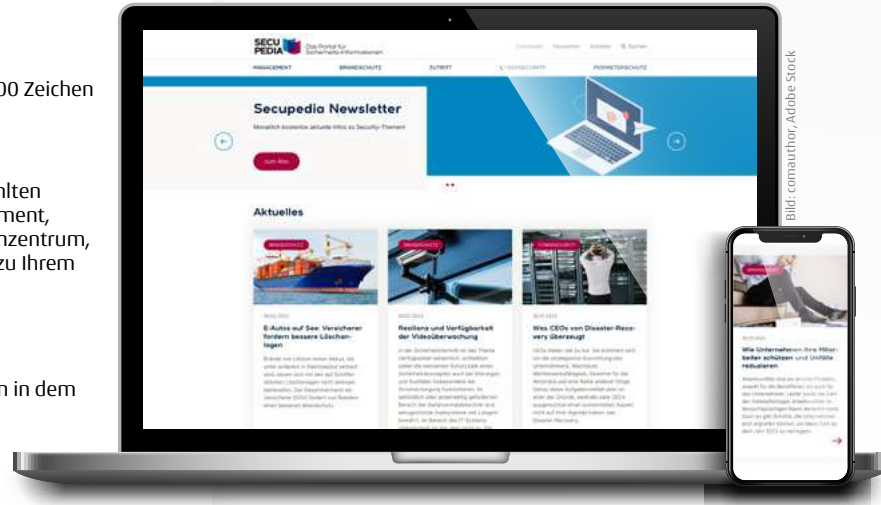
00 Zeichen

lten
ment,
nzentrum,
zu Ihrem

n in dem

SECU PEDIA Das Portal für Sicherheits-Informationen

MANAGEMENT BRANDSCHUTZ ZUTRITT IT-SICHERHEIT PERIMETERSCHUTZ

Secupedia Newsletter

Monatlich kostenlos aktuelle Infos zu Security-Themen

Zum Abo

Aktuelles

BRANDSCHUTZ

E-Autos auf See: Versicherer fordern bessere Löschanlagen

VIDEOSICHERHEIT

Resilienz und Verfügbarkeit der Videoüberwachung

CYBERSECURITY

Was CEOs von Disaster-Recovery überzeugt

Wie Unternehmen ihre Mitarbeiter schützen und Unfälle reduzieren

Bild: comauthor, Adobe Stock